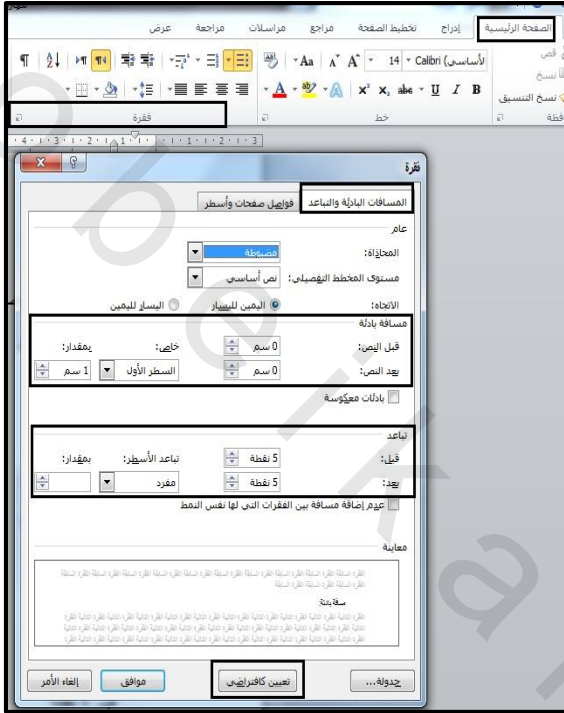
الصفحة الرئيسية إدراج تخطيط الصفحة مراجع مراسلات مراجعة عرض

قص
نسخ
نسخ التنسيق
حافظة

(أساسي) Calibri 14 Aa
B I U abe x₂ x²
خط

فقرة

فقرة

المسافات البادئة والتباعد فواصل صفحات وأسطر

عام
المحاذاة: مضبوطة
مستوى المخطط التفصيلي: نص أساسي
الاتجاه: اليمين لليسار اليسار لليمين

مسافة بادئة
قبل النص: 0 سم خاص: بمقدار:
بعد النص: 0 سم السطر الأول 1 سم
بادئات معكوسة

تباعد
قبل: 5 نقطة تباعد الأسطر: بمقدار:
بعد: 5 نقطة مفرد
عدم إضافة مسافة بين الفقرات التي لها نفس النمط

معاينة

جدولة... تعيين كافتراضي موافق إلغاء الأمر